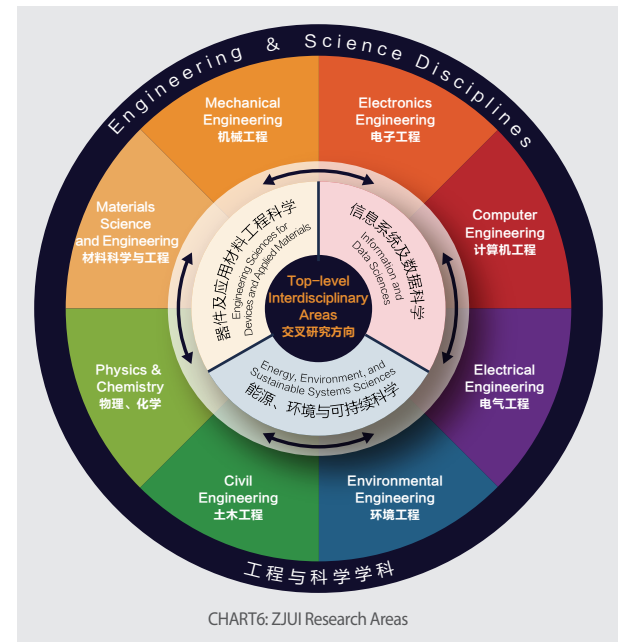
Engineering & Science Disciplines

Mechanical Engineering
机械工程

Electronics Engineering
电子工程

Computer Engineering
计算机工程

Electrical Engineering
电气工程

Environmental Engineering
环境工程

Civil Engineering
土木工程

Physics & Chemistry
物理、化学

Materials Science and Engineering
材料科学与工程

器件及应用材料工程科学
Engineering Sciences for Devices and Applied Materials

信息系统及数据科学
Information and Data Sciences

Energy, Environment, and Sustainable Systems Sciences
能源、环境与可持续科学

Top-level Interdisciplinary Areas
交叉研究方向

工程与科学学科

CHART6: ZJUI Research Areas